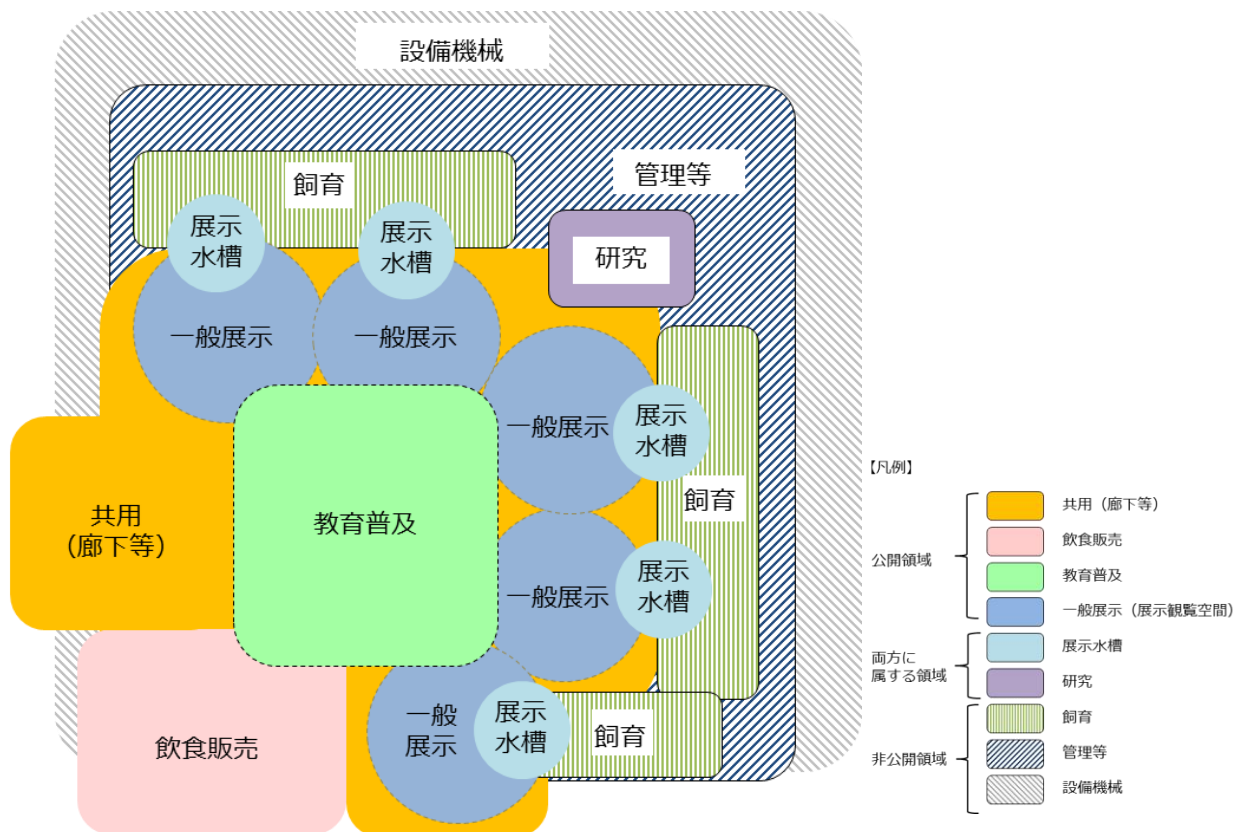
設備機械

管理等

飼育

展示水槽

展示水槽

研究

一般展示

一般展示

一般展示

展示水槽

飼育

共用（廊下等）

教育普及

一般展示

展示水槽

一般展示

展示水槽

飼育

飲食販売

【凡例】

公開領域

共用（廊下等）

飲食販売

教育普及

一般展示（展示観覧空間）

両方に属する領域

展示水槽

研究

非公開領域

飼育

管理等

設備機械